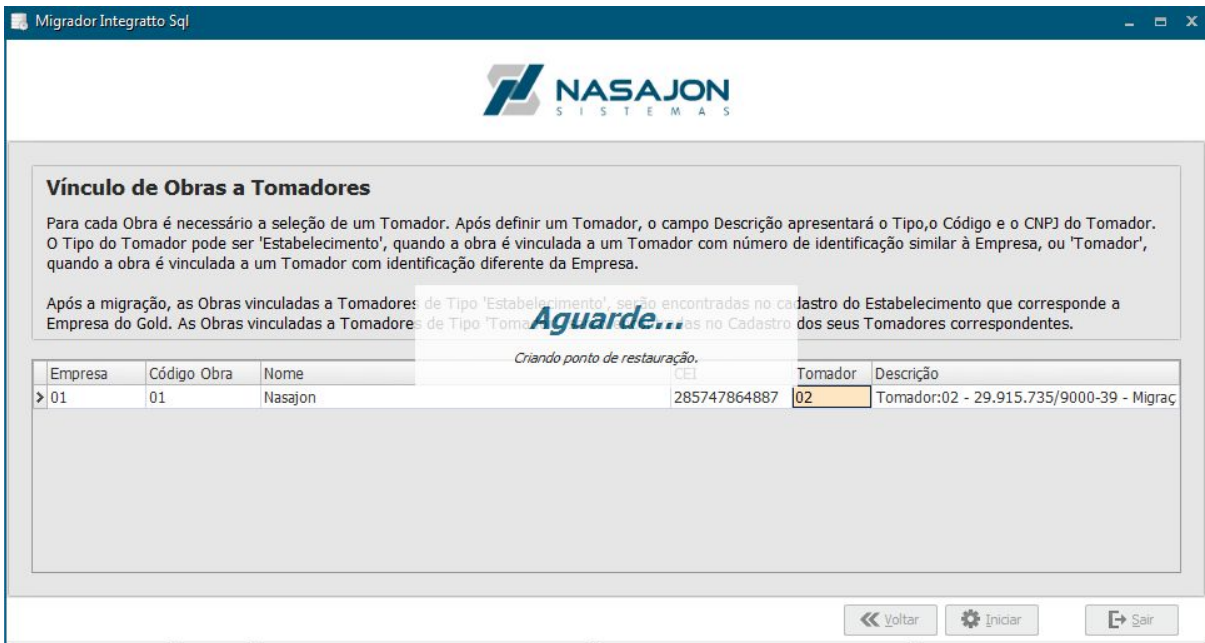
Migrador Integratto Sql

NASAJON
S I S T E M A S

Vínculo de Obras a Tomadores

Para cada Obra é necessário a seleção de um Tomador. Após definir um Tomador, o campo Descrição apresentará o Tipo,o Código e o CNPJ do Tomador. O Tipo do Tomador pode ser 'Estabelecimento', quando a obra é vinculada a um Tomador com número de identificação similar à Empresa, ou 'Tomador', quando a obra é vinculada a um Tomador com identificação diferente da Empresa.

Após a migração, as Obras vinculadas a Tomadores de Tipo 'Estabelecimento', serão encontradas no cadastro do Estabelecimento que corresponde a Empresa do Gold. As Obras vinculadas a Tomadores de Tipo 'Toma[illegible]adas no Cadastro dos seus Tomadores correspondentes.

Aguarde...

Criando ponto de restauração.

| Empresa | Código Obra | Nome | CEI | Tomador | Descrição |
|---|---|---|---|---|---|
| 01 | 01 | Nasajon | 285747864887 | 02 | Tomador:02 - 29.915.735/9000-39 - Migraç |

Voltar Iniciar Sair